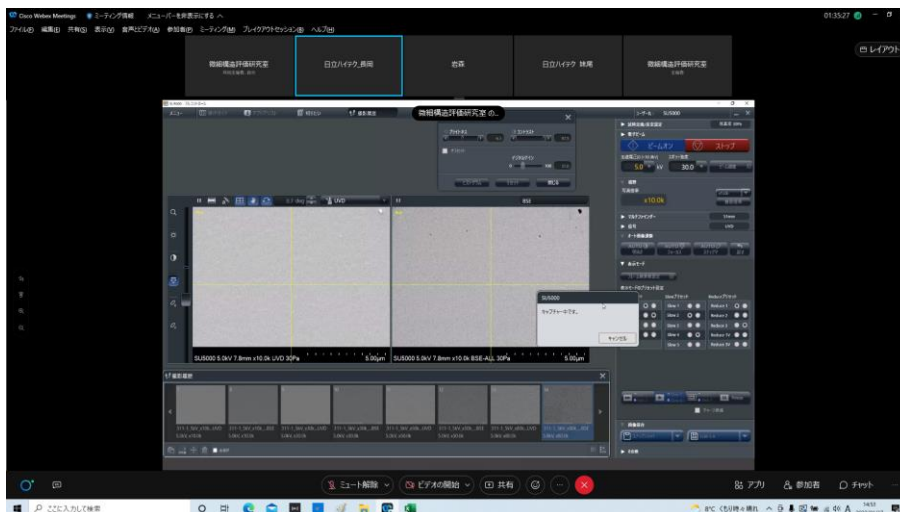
Cisco Webex Meetings　ミーティング情報　メニューバーを非表示にする

ファイル(F)　編集(E)　共有(S)　表示(V)　音声とビデオ(A)　参加者(P)　ミーティング(M)　ブレイクアウトセッション(B)　ヘルプ(H)

01:35:27

レイアウト

微細構造評価研究室

日立ハイテク_長岡

岩森

日立ハイテク 林田

微細構造評価研究室

微細構造評価研究室 の...

メニュー

撮影画面

ビームオン

ストップ

5.0 kV

30.0

x10.0k

UVD

SU5000 5.0kV 7.8mm x10.0k UVD 30Pa　5.00μm

SU5000 5.0kV 7.8mm x10.0k BSE-ALL 30Pa　5.00μm

SU5000

キャプチャー中です。

キャンセル

撮影履歴

ミュート解除

ビデオの開始

共有

アプリ

参加者

チャット

ここに入力して検索

8°C くもり時々晴れ